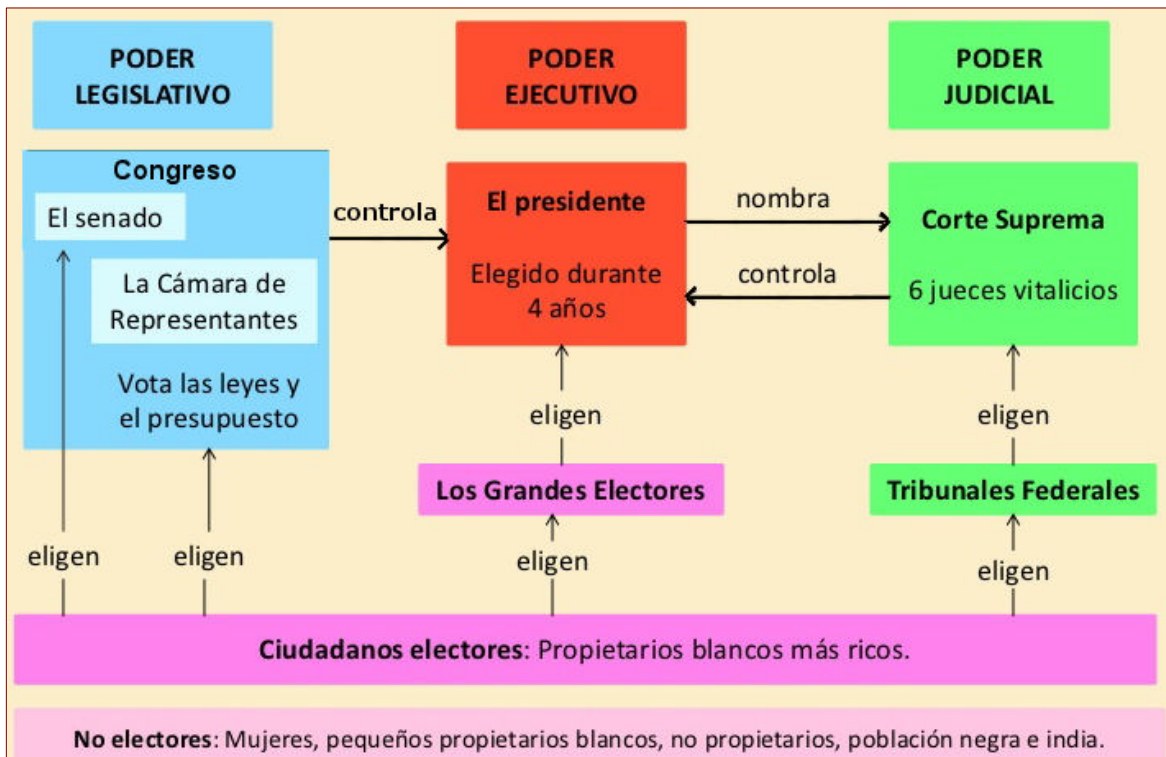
PODER LEGISLATIVO

PODER EJECUTIVO

PODER JUDICIAL

Congreso

El senado

La Cámara de Representantes

Vota las leyes y el presupuesto

controla

El presidente

Elegido durante 4 años

nombra

controla

Corte Suprema

6 jueces vitalicios

eligen

eligen

Los Grandes Electores

Tribunales Federales

eligen

eligen

eligen

eligen

Ciudadanos electores: Propietarios blancos más ricos.

No electores: Mujeres, pequeños propietarios blancos, no propietarios, población negra e india.